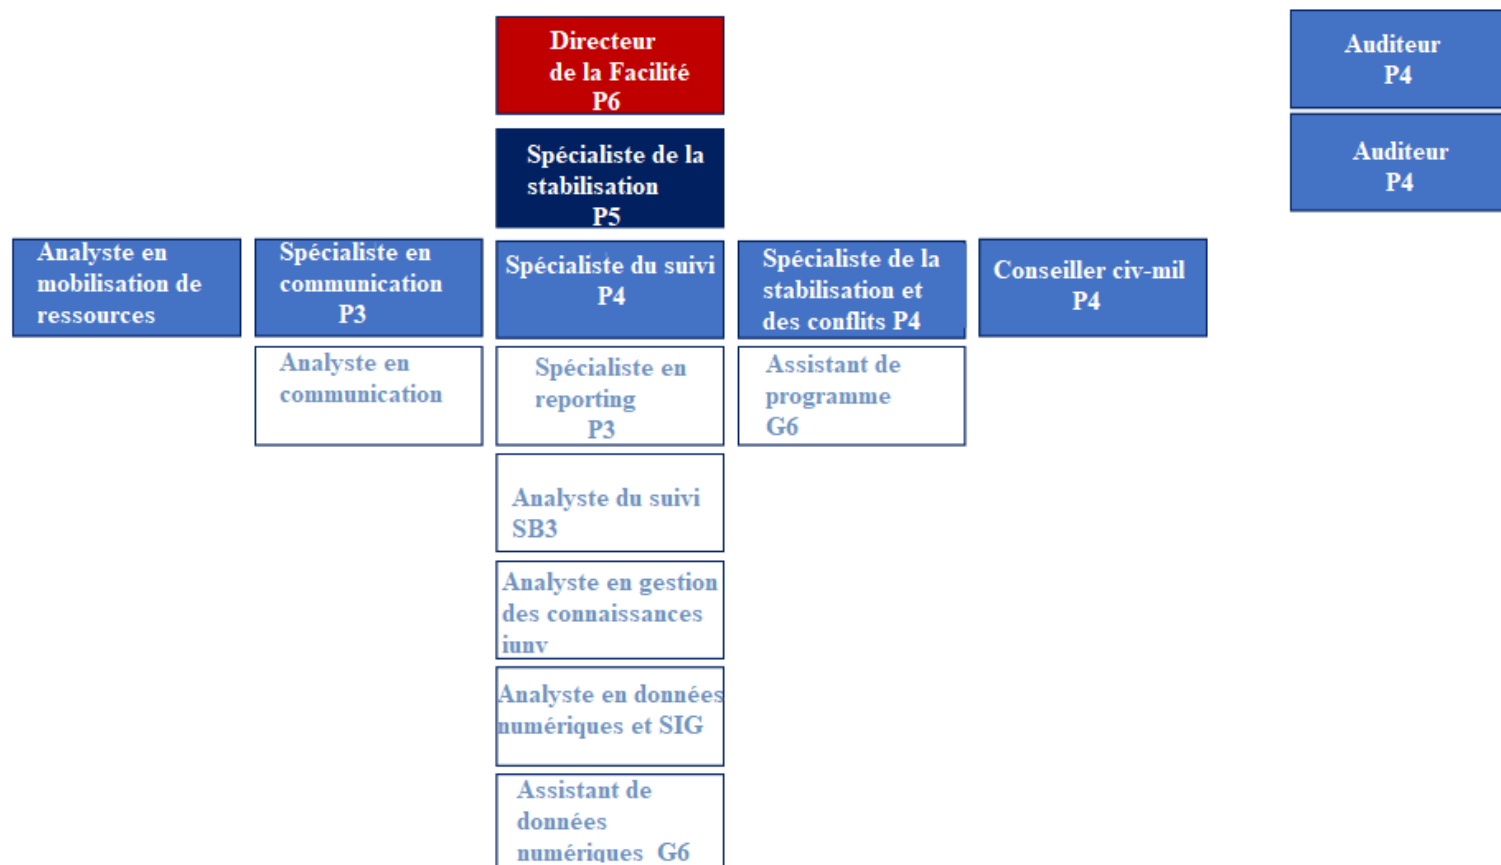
Directeur de la Facilité P6

Auditeur P4

Auditeur P4

Spécialiste de la stabilisation P5

Analyste en mobilisation de ressources

Spécialiste en communication P3

Spécialiste du suivi P4

Spécialiste de la stabilisation et des conflits P4

Conseiller civ-mil P4

Analyste en communication

Spécialiste en reporting P3

Assistant de programme G6

Analyste du suivi SB3

Analyste en gestion des connaissances iunv

Analyste en données numériques et SIG

Assistant de données numériques G6